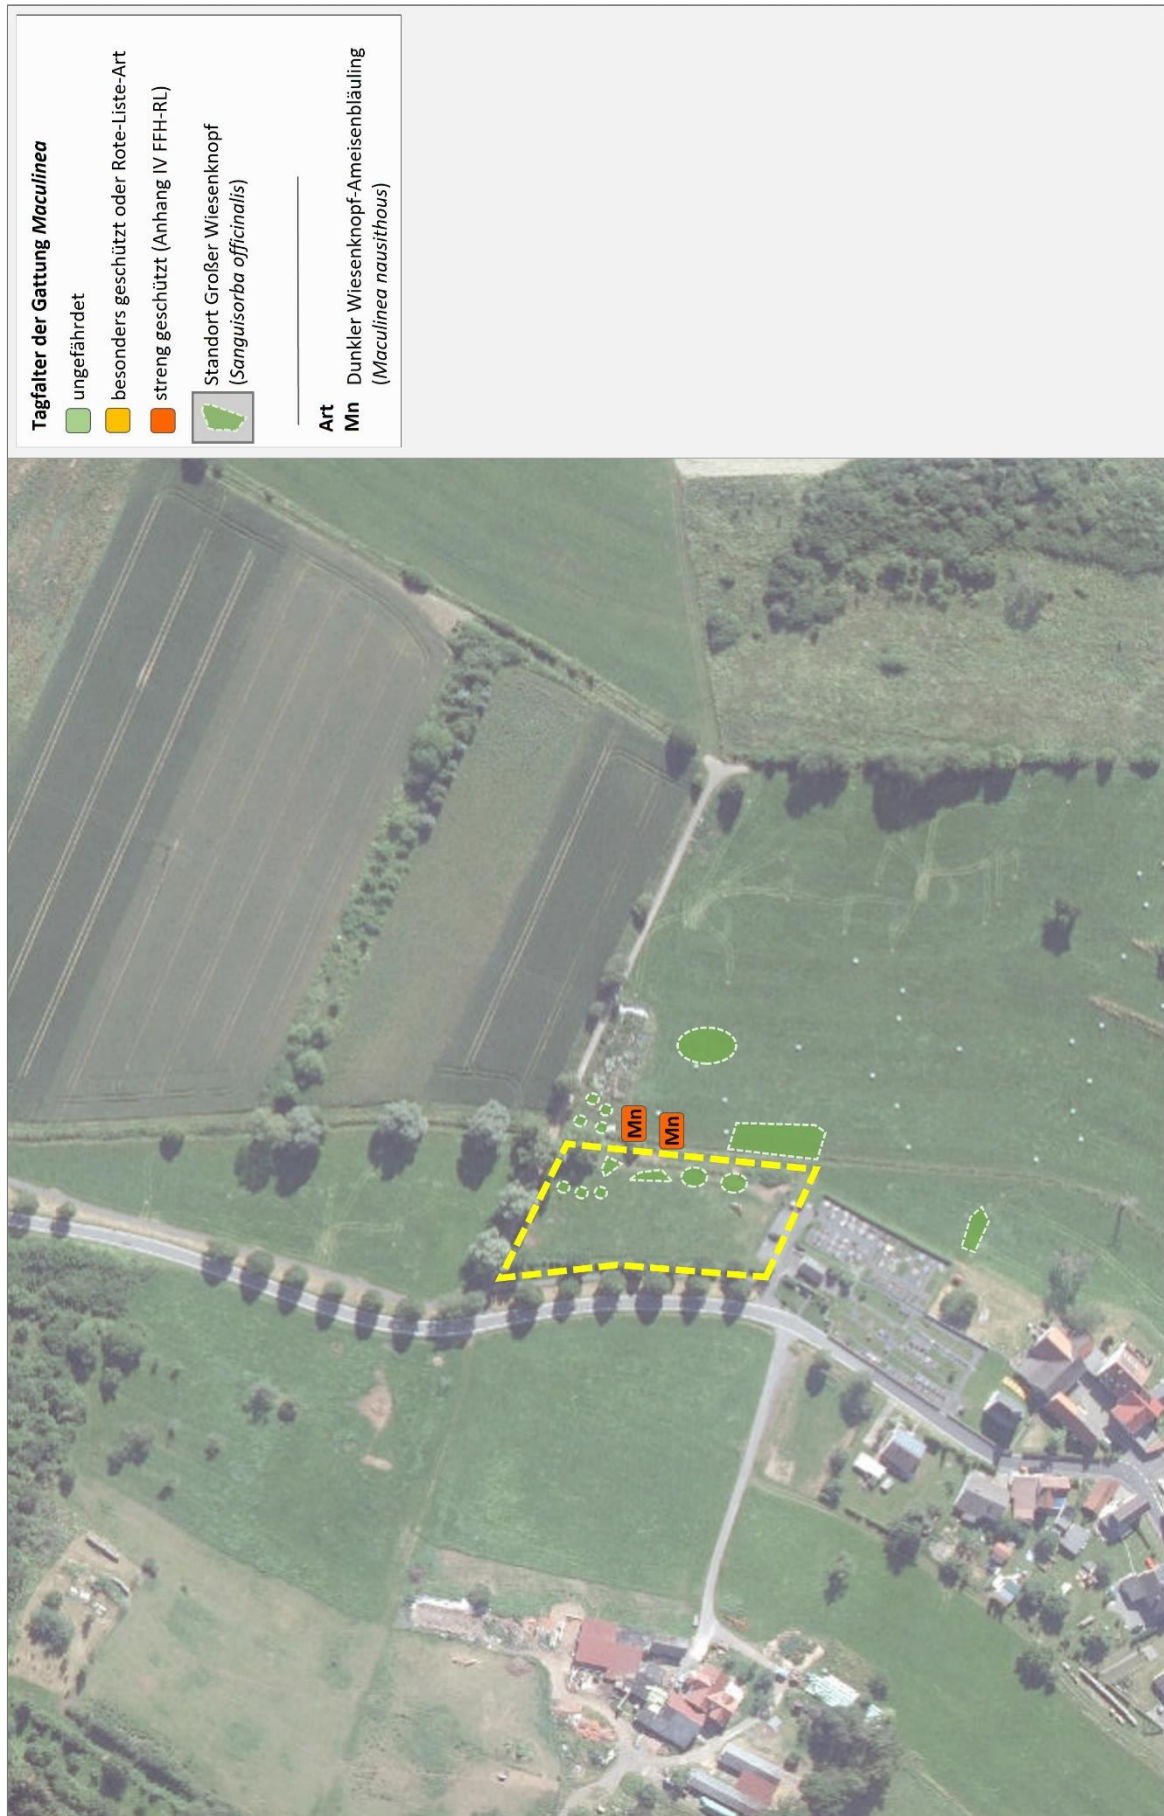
**Tagfalter der Gattung *Maculinea***

ungefährdet

besonders geschützt oder Rote-Liste-Art

streng geschützt (Anhang IV FFH-RL)

Standort Großer Wiesenknopf (*Sanguisorba officinalis*)

**Art**

**Mn** Dunkler Wiesenknopf-Ameisenbläuling (*Maculinea nausithous*)

Mn

Mn